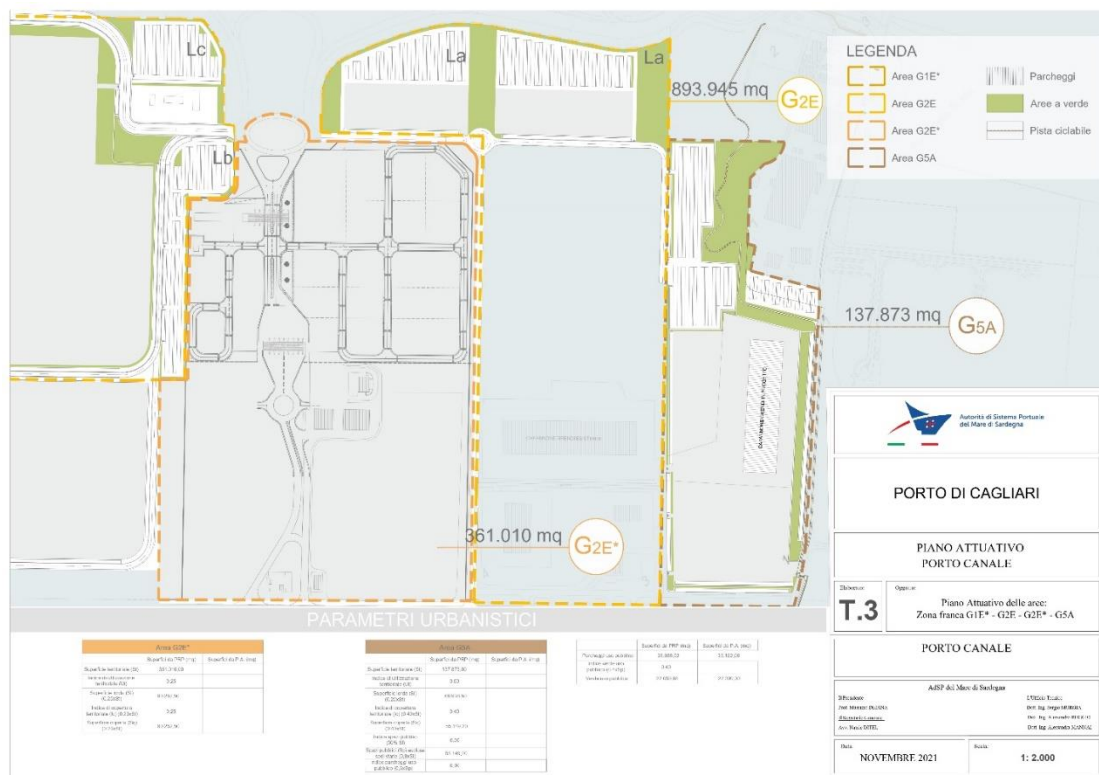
Lc

La

La

Lb

893.945 mq

G2E

137.873 mq

G5A

361.010 mq

G2E*

LEGENDA

Area G1E*

Area G2E

Area G2E*

Area G5A

Parcheggi

Aree a verde

Pista ciclabile

Autorità di Sistema Portuale del Mare di Sardegna

PORTO DI CAGLIARI

PIANO ATTUATIVO
PORTO CANALE

Elaborato

T.3

Oggetto

Piano Attuativo delle aree:
Zona franca G1E* - G2E - G2E* - G5A

PORTO CANALE

AdSP del Mare di Sardegna

Data

NOVEMBRE 2021

Scala

1: 2.000

PARAMETRI URBANISTICI

| Area G2E* | | |
|---|---|---|
| | Superficie PRP (mq) | Superficie P.A. (mq) |
| Superficie territoriale (St) | 361.010,00 | |
| Indice di utilizzazione territoriale (Ut) | 0,25 | |
| Superficie lorda (Sl) | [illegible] | |
| Indice di copertura territoriale | 0,25 | |
| Superficie coperta | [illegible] | |

| Area G5A | | |
|---|---|---|
| | Superficie da PRP (mq) | Superficie da P.A. (mq) |
| Superficie territoriale (St) | 137.873,00 | |
| Indice di utilizzazione territoriale (Ut) | 0,43 | |
| Superficie lorda (Sl) | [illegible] | |
| Indice di copertura territoriale | 0,43 | |
| Superficie coperta | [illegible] | |
| Spazi pubblici | 0,20 | |
| Superfici pubbliche | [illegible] | |
| Indice parcheggi | 0,36 | |

| | Superficie da PRP (mq) | Superficie da P.A. (mq) |
|---|---|---|
| Parcheggi | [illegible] | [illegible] |
| Indice verde | 0,43 | |
| Verde pubblico | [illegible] | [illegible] |